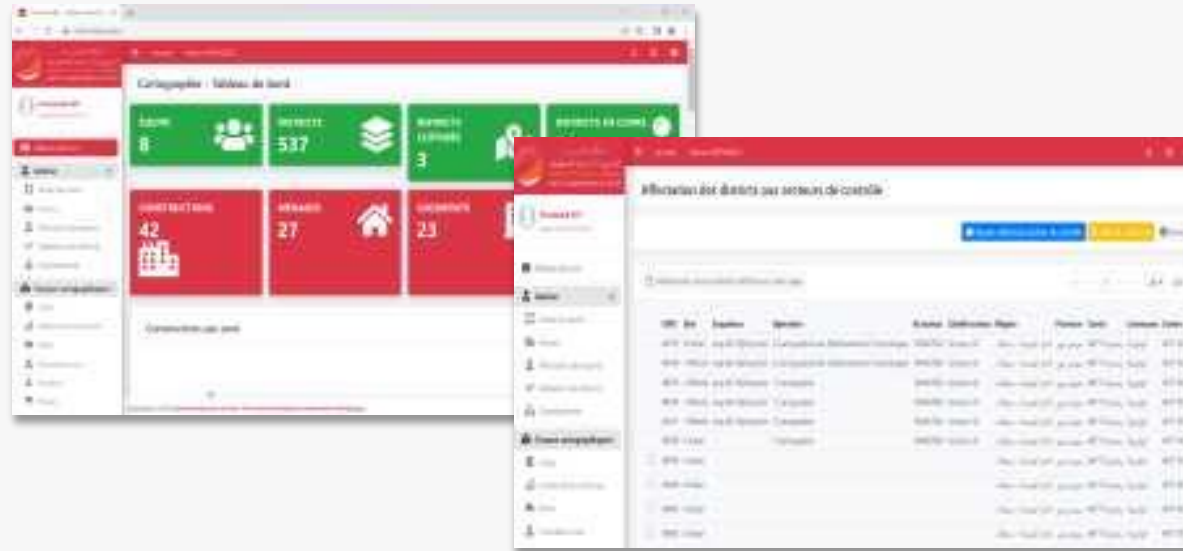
Cartographie - Tableau de bord

EQUIPE
8

DISTRICTS
537

DISTRICTS CLOTURES
3

DISTRICTS EN COURS

CONSTRUCTIONS
42

MENAGES
27

LOGEMENTS
23

Constructions par jour

Affectation des districts par secteurs de contrôle